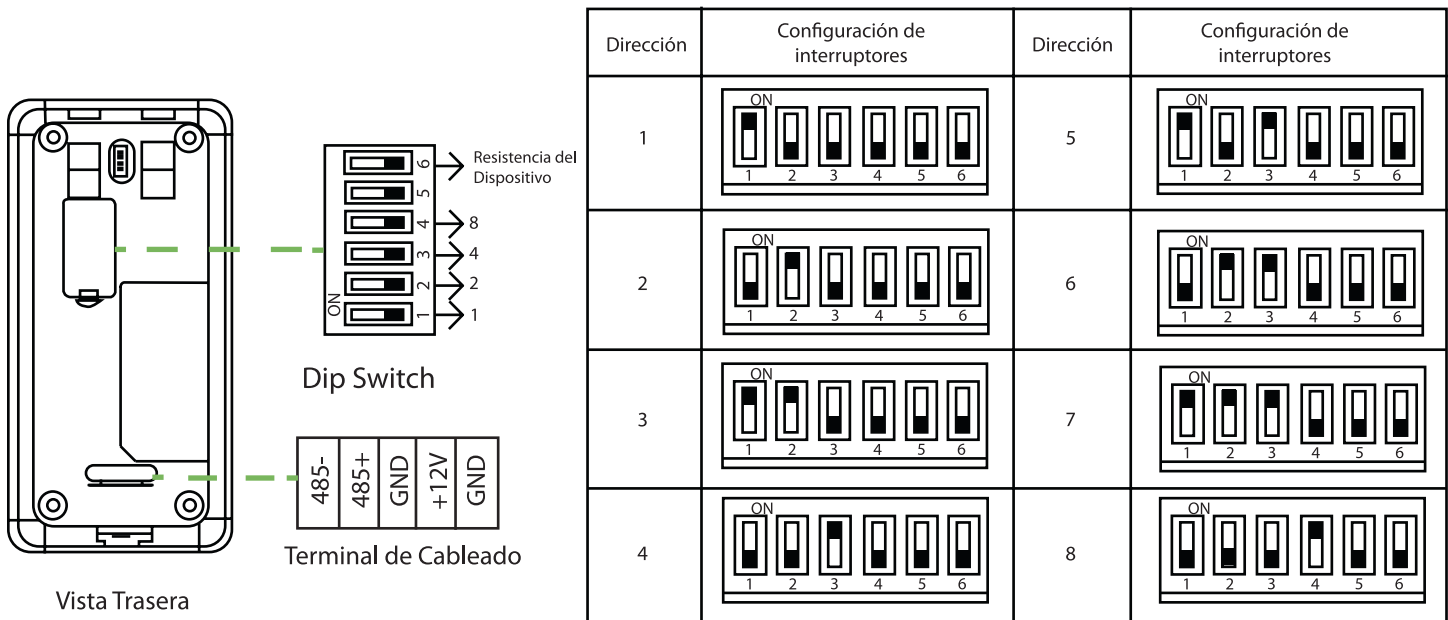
Resistencia del Dispositivo

6
5
4
3
2
1
ON

8
4
2
1

Dip Switch

| 485- | 485+ | GND | +12V | GND |
|---|---|---|---|---|

Terminal de Cableado

Vista Trasera

| Dirección | Configuración de interruptores | Dirección | Configuración de interruptores |
|---|---|---|---|
| 1 | ON 1 2 3 4 5 6 | 5 | ON 1 2 3 4 5 6 |
| 2 | ON 1 2 3 4 5 6 | 6 | ON 1 2 3 4 5 6 |
| 3 | ON 1 2 3 4 5 6 | 7 | ON 1 2 3 4 5 6 |
| 4 | ON 1 2 3 4 5 6 | 8 | ON 1 2 3 4 5 6 |